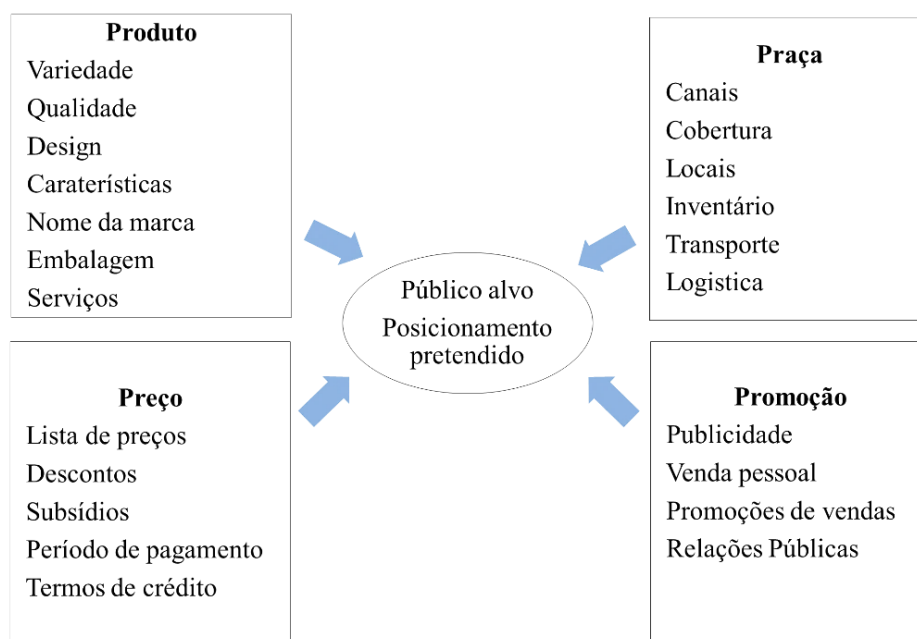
Produto
Variedade
Qualidade
Design
Caraterísticas
Nome da marca
Embalagem
Serviços

Praça
Canais
Cobertura
Locais
Inventário
Transporte
Logistica

Público alvo
Posicionamento pretendido

Preço
Lista de preços
Descontos
Subsídios
Período de pagamento
Termos de crédito

Promoção
Publicidade
Venda pessoal
Promoções de vendas
Relações Públicas